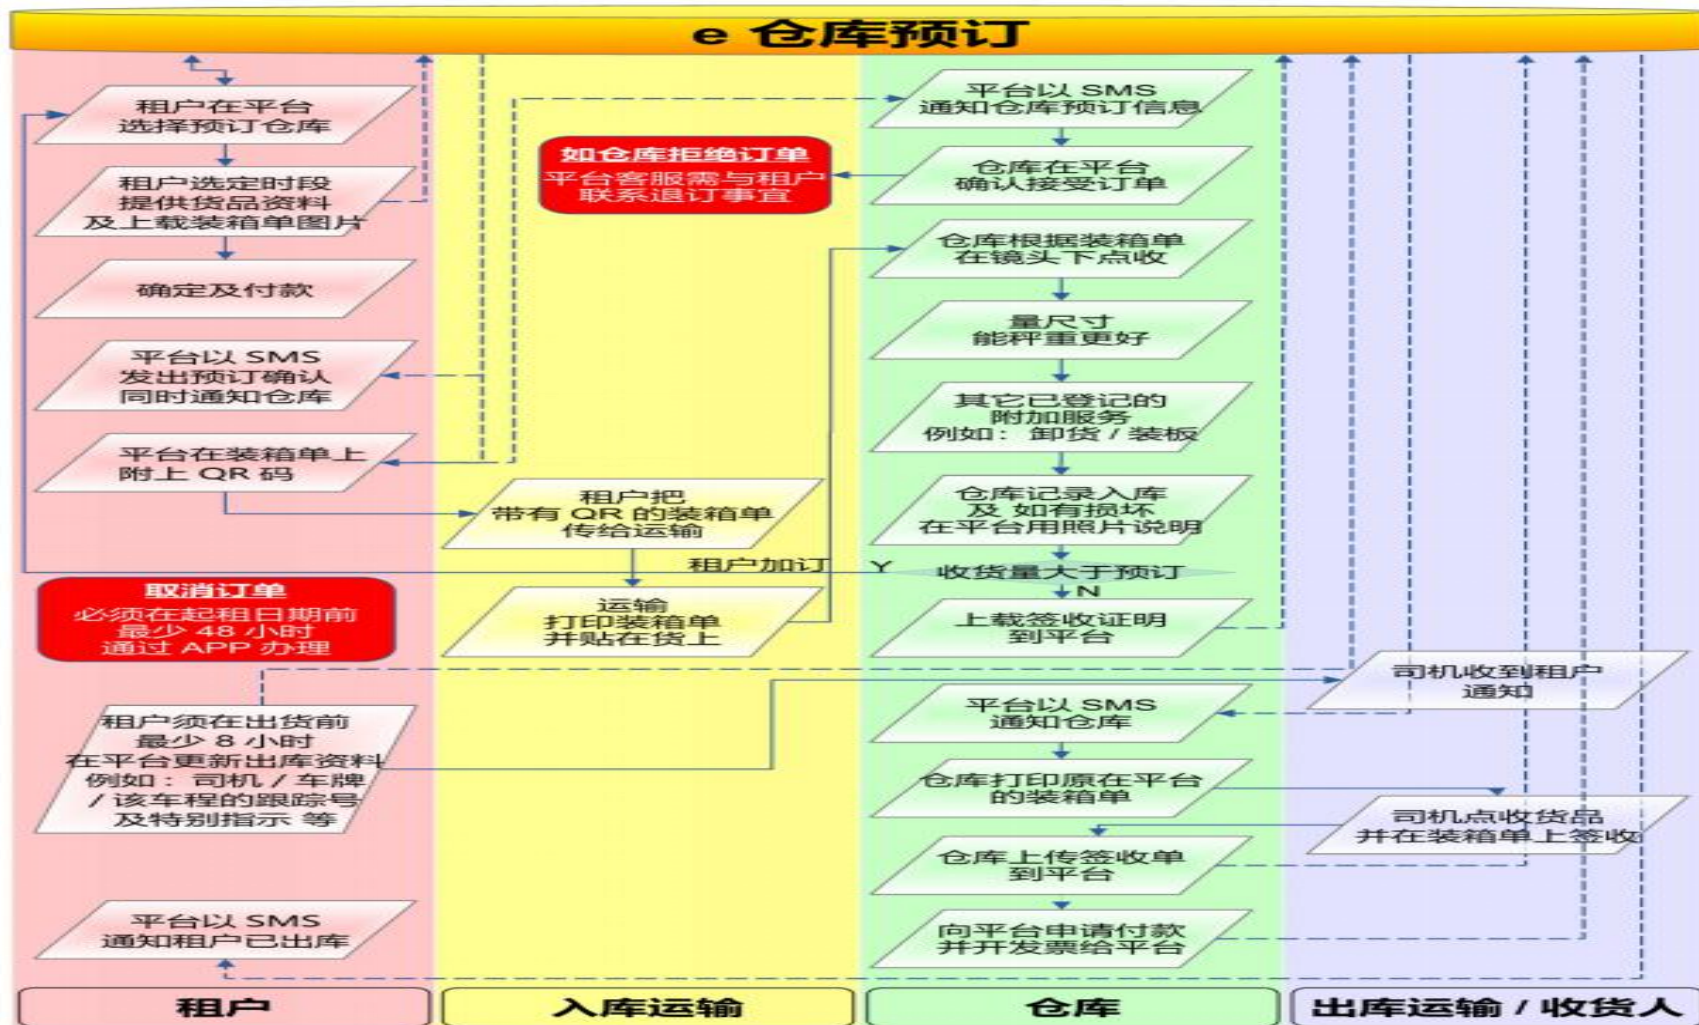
e 仓库预订

租户在平台选择预订仓库

租户选定时段
提供货品资料
及上载装箱单图片

确定及付款

平台以 SMS
发出预订确认
同时通知仓库

平台在装箱单上
附上 QR 码

如仓库拒绝订单
平台客服需与租户
联系退订事宜

租户把
带有 QR 的装箱单
传给运输

取消订单
必须在起租日期前
最少 48 小时
通过 APP 办理

运输
打印装箱单
并贴在货上

租户加订 Y

平台以 SMS
通知仓库预订信息

仓库在平台
确认接受订单

仓库根据装箱单
在镜头下点收

量尺寸
能秤重更好

其它已登记的
附加服务
例如： 卸货 / 装板

仓库记录入库
及 如有损坏
在平台用照片说明

收货量大于预订

N

上载签收证明
到平台

司机收到租户
通知

租户须在出货前
最少 8 小时
在平台更新出库资料
例如： 司机 / 车牌
/ 该车程的跟踪号
及特别指示 等

平台以 SMS
通知仓库

仓库打印原在平台
的装箱单

司机点收货品
并在装箱单上签收

仓库上传签收单
到平台

平台以 SMS
通知租户已出库

向平台申请付款
并开发票给平台

租户 | 入库运输 | 仓库 | 出库运输 / 收货人